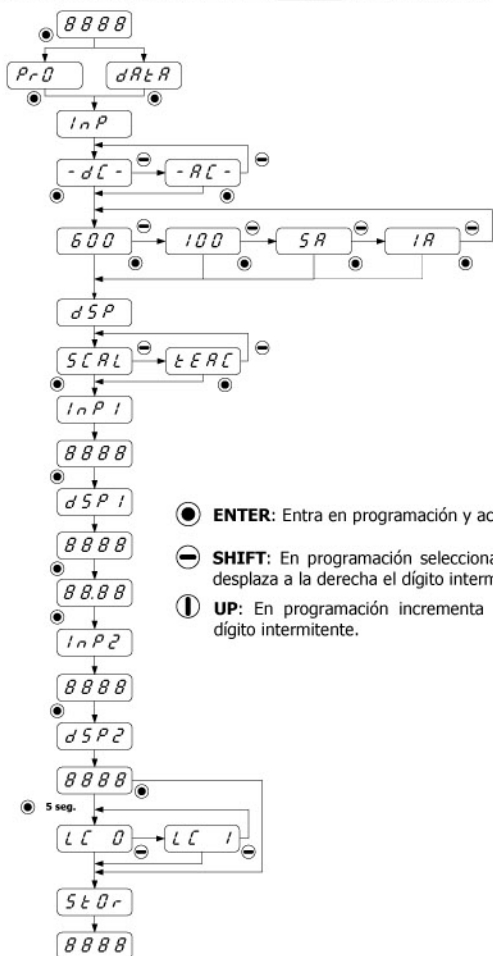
8888

PrO

dAtA

InP

-dC-

-AC-

600

100

5A

1A

dSP

SCAL

tEAC

InP1

8888

dSP1

8888

88.88

InP2

8888

dSP2

8888

5 seg.

LC 0

LC 1

StOr

8888

**ENTER**: Entra en programación y ac

**SHIFT**: En programación selecciona desplaza a la derecha el dígito interm

**UP**: En programación incrementa dígito intermitente.